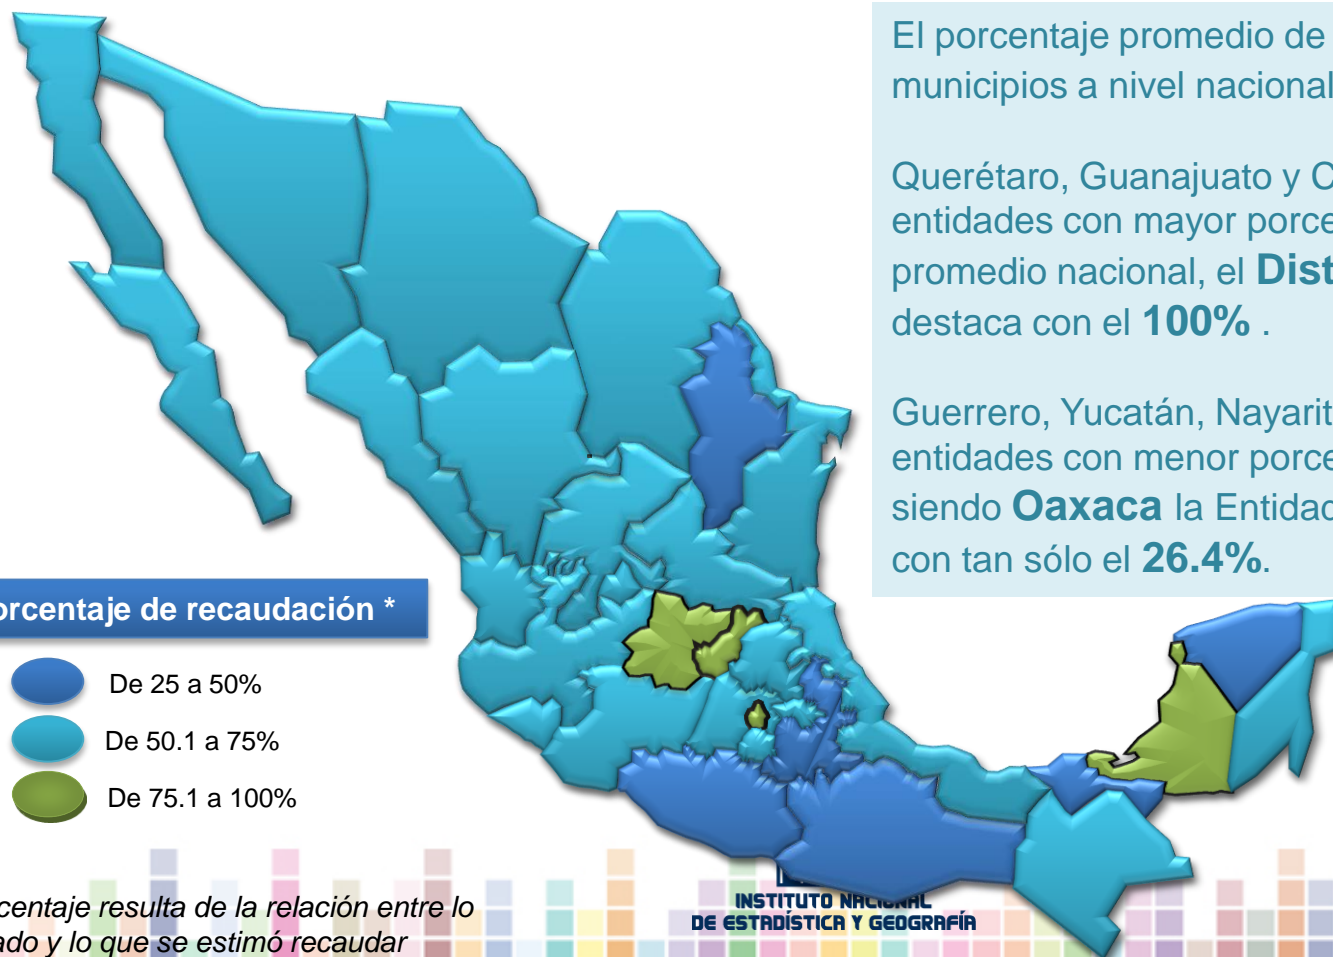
El porcentaje promedio de municipios a nivel nacional

Querétaro, Guanajuato y C entidades con mayor porce promedio nacional, el **Dist** destaca con el **100%** .

Guerrero, Yucatán, Nayarit entidades con menor porce siendo **Oaxaca** la Entidad con tan sólo el **26.4%**.

orcentaje de recaudación *

De 25 a 50%

De 50.1 a 75%

De 75.1 a 100%

centaje resulta de la relación entre lo ado y lo que se estimó recaudar

INSTITUTO NACIONAL DE ESTADÍSTICA Y GEOGRAFÍA